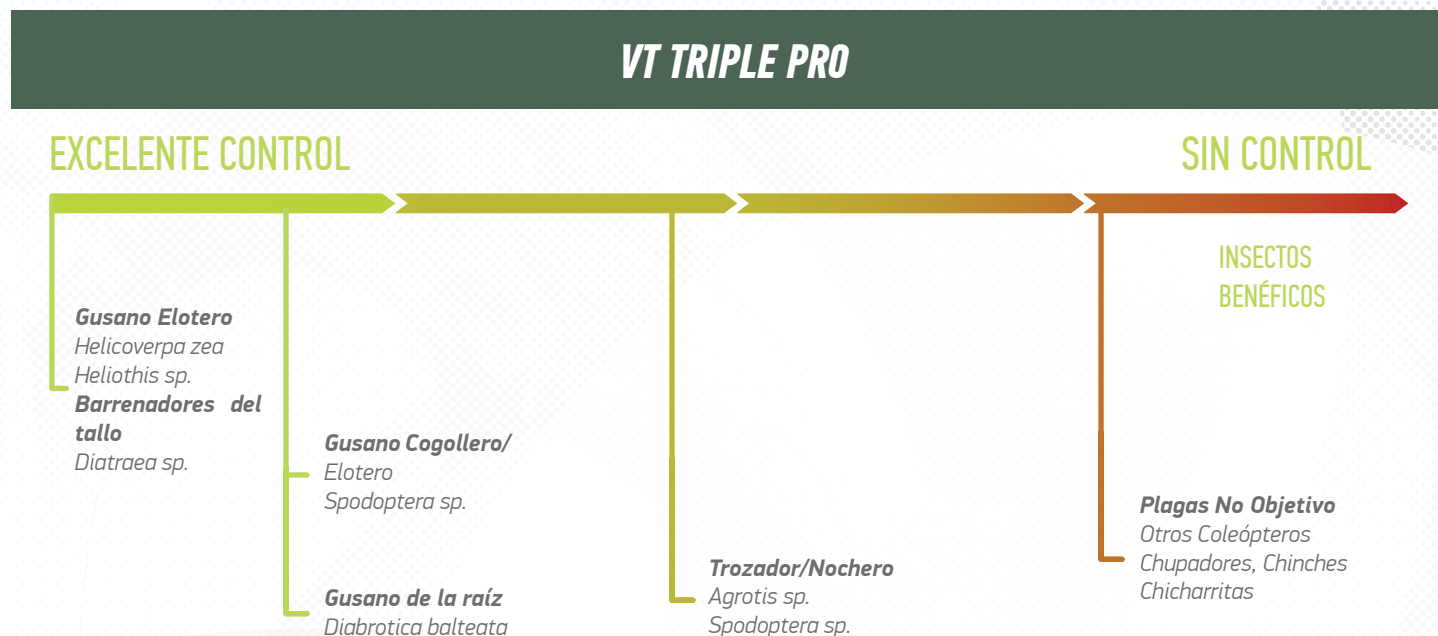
VT TRIPLE PRO

EXCELENTE CONTROL

SIN CONTROL

INSECTOS BENÉFICOS

Gusano Elotero
Helicoverpa zea
Heliothis sp.
Barrenadores del tallo
Diatraea sp.

Gusano Cogollero/
Elotero
Spodoptera sp.

Gusano de la raíz
Diabrotica balteata

Trozador/Nochero
Agrotis sp.
Spodoptera sp.

Plagas No Objetivo
Otros Coleópteros
Chupadores, Chinches
Chicharritas